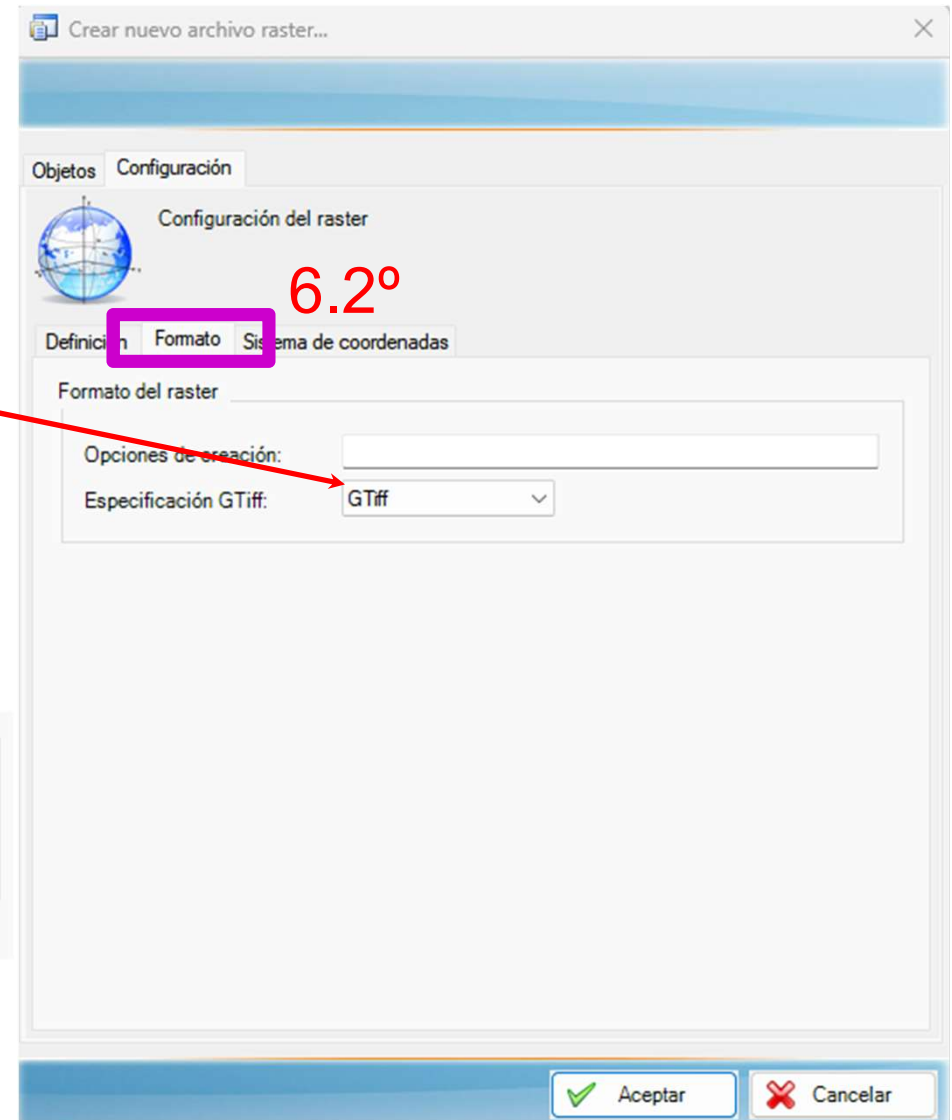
Crear nuevo archivo raster...

Objetos Configuración

Configuración del raster

6.2º

Definici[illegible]n Formato Si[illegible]ema de coordenadas

Formato del raster

Opciones de creación:

Especificación GTiff: GTiff

Aceptar Cancelar